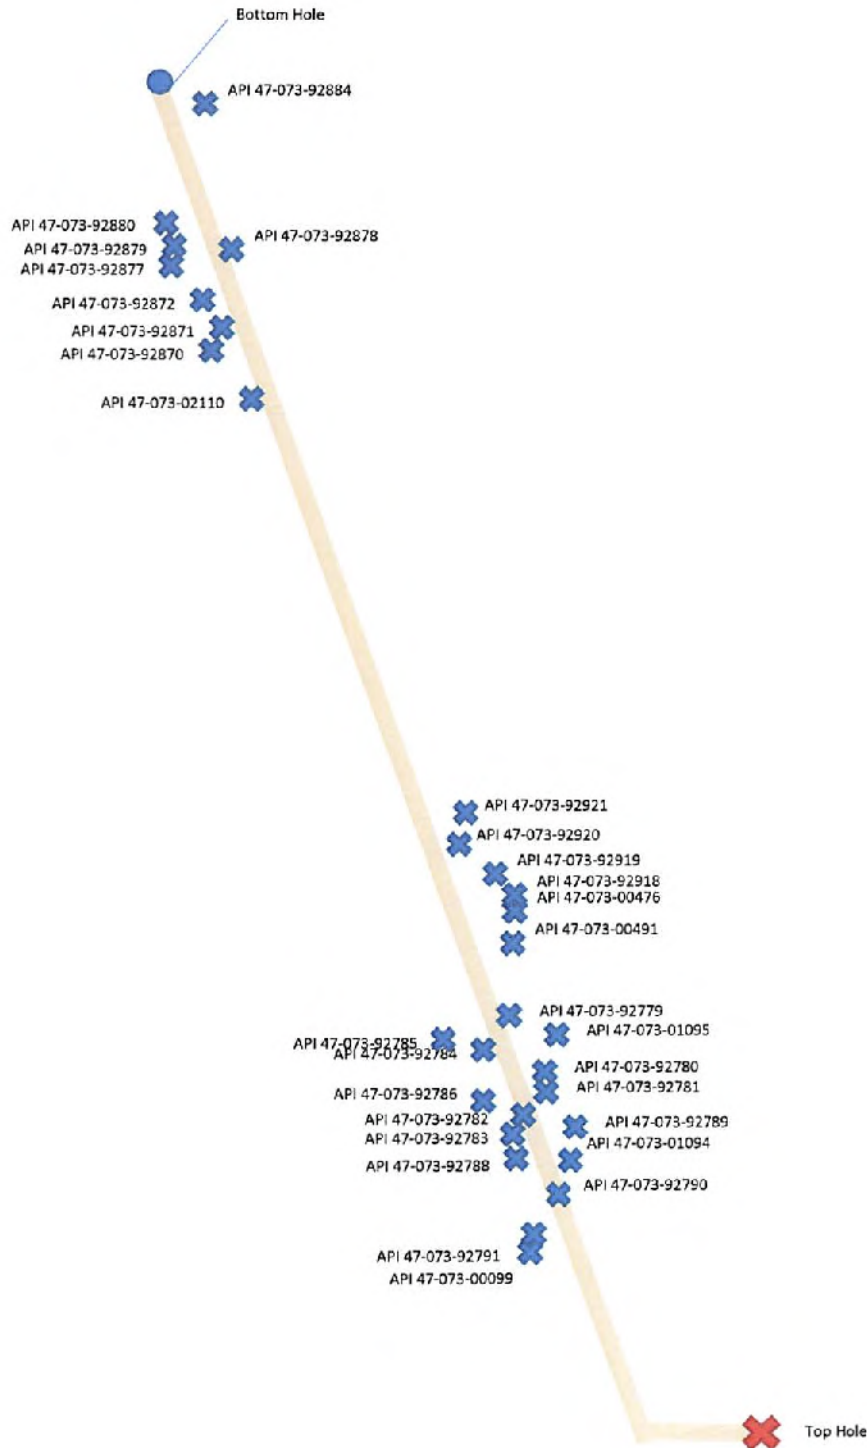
Bottom Hole

API 47-073-92884

API 47-073-92880
API 47-073-92879
API 47-073-92877
API 47-073-92878
API 47-073-92872
API 47-073-92871
API 47-073-92870
API 47-073-02110

API 47-073-92921
API 47-073-92920
API 47-073-92919
API 47-073-92918
API 47-073-00476
API 47-073-00491

API 47-073-92779
API 47-073-01095
API 47-073-92785
API 47-073-92784
API 47-073-92780
API 47-073-92781
API 47-073-92786
API 47-073-92782
API 47-073-92783
API 47-073-92789
API 47-073-01094
API 47-073-92788
API 47-073-92790
API 47-073-92791
API 47-073-00099

Top Hole